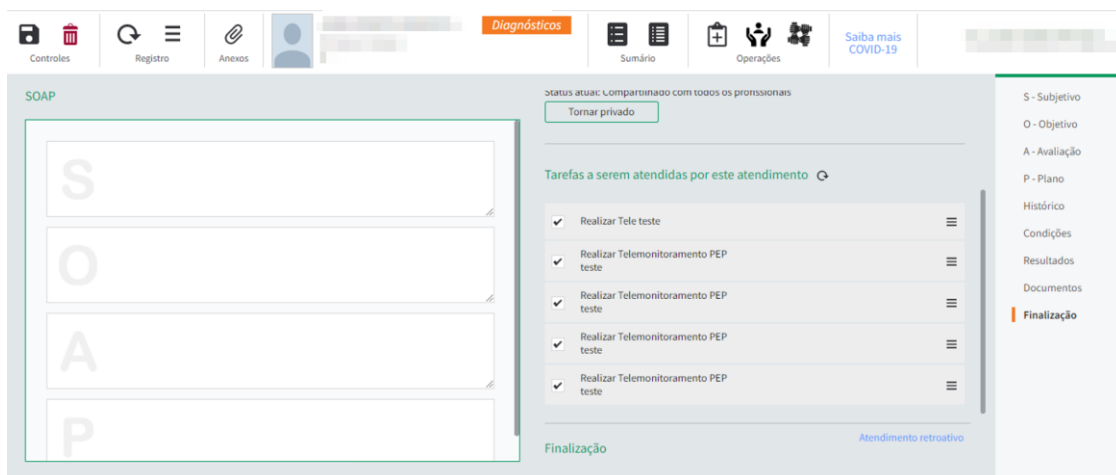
Controles
Registro
Anexos
Diagnósticos
Sumário
Operações
Saiba mais COVID-19

SOAP

S

O

A

P

Status atual: Compartilhado com todos os profissionais
Tornar privado

Tarefas a serem atendidas por este atendimento

Realizar Tele teste
Realizar Telemonitoramento PEP teste
Realizar Telemonitoramento PEP teste
Realizar Telemonitoramento PEP teste
Realizar Telemonitoramento PEP teste

Finalização
Atendimento retroativo

S - Subjetivo
O - Objetivo
A - Avaliação
P - Plano
Histórico
Condições
Resultados
Documentos
Finalização